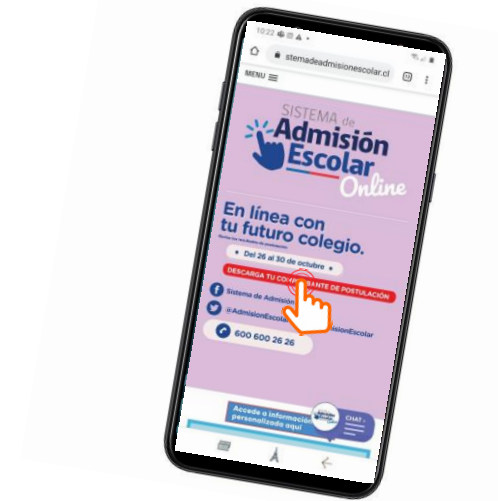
10:22

stemadeadmisionescolar.cl

MENU

SISTEMA de Admisión Escolar Online

En línea con tu futuro colegio.

Del 26 al 30 de octubre

DESCARGA TU CO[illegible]BANTE DE POSTULACIÓN

Sistema de Admisión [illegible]

@AdmisionEscola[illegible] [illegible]misionEscolar

600 600 26 26

Accede a información personalizada aquí

CHAT